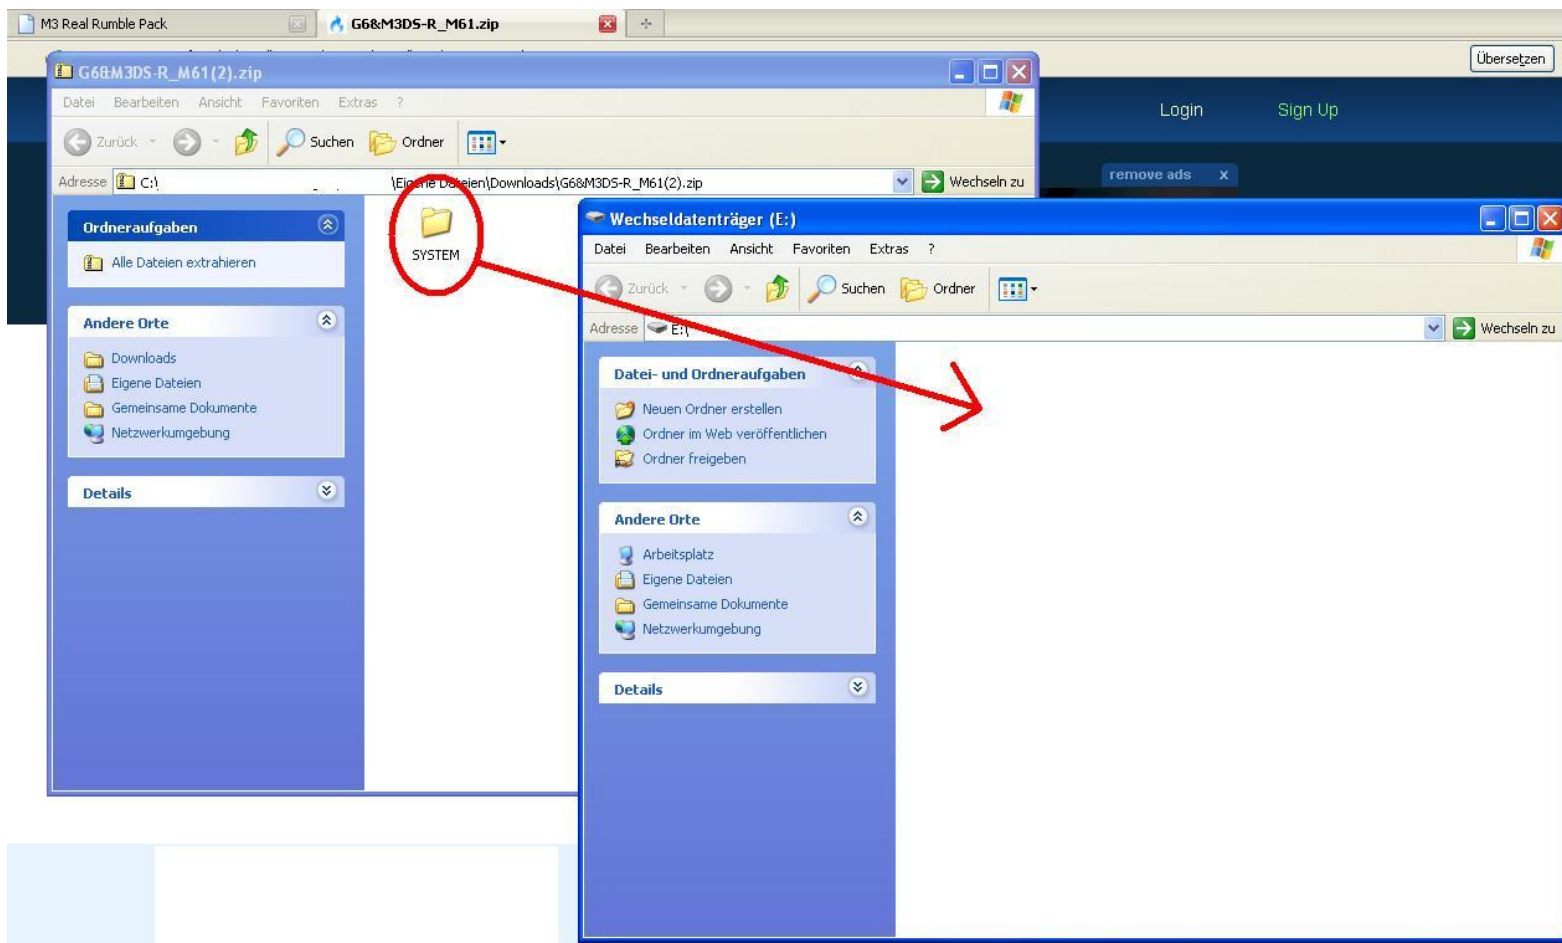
M3 Real Rumble Pack

G6&M3DS-R_M61.zip

Übersetzen

Login Sign Up

remove ads x

G6&M3DS-R_M61(2).zip

Datei Bearbeiten Ansicht Favoriten Extras ?

Zurück Suchen Ordner

Adresse C:\ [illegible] \Eigene Dateien\Downloads\G6&M3DS-R_M61(2).zip Wechseln zu

Ordneraufgaben

Alle Dateien extrahieren

Andere Orte

Downloads
Eigene Dateien
Gemeinsame Dokumente
Netzwerkumgebung

Details

SYSTEM

Wechseldatenträger (E:)

Datei Bearbeiten Ansicht Favoriten Extras ?

Zurück Suchen Ordner

Adresse E:\ Wechseln zu

Datei- und Ordneraufgaben

Neuen Ordner erstellen
Ordner im Web veröffentlichen
Ordner freigeben

Andere Orte

Arbeitsplatz
Eigene Dateien
Gemeinsame Dokumente
Netzwerkumgebung

Details